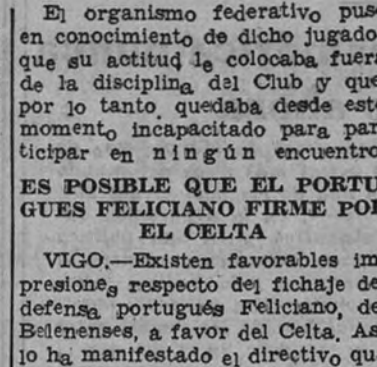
El organismo federativo pus en conocimiento de dicho jugado que su actitud le colocaba fuera de la disciplina del Club y que por lo tanto quedaba desde este momento incapacitado para participar en ningún encuentro

ES POSIBLE QUE EL PORTUGUES FELICIANO FIRME PO EL CELTA

VIGO.—Existen favorables im presiones respecto del fichaje de defensa portugués Feliciano, de Belenenses, a favor del Celta. As lo ha manifestado el directivo qu